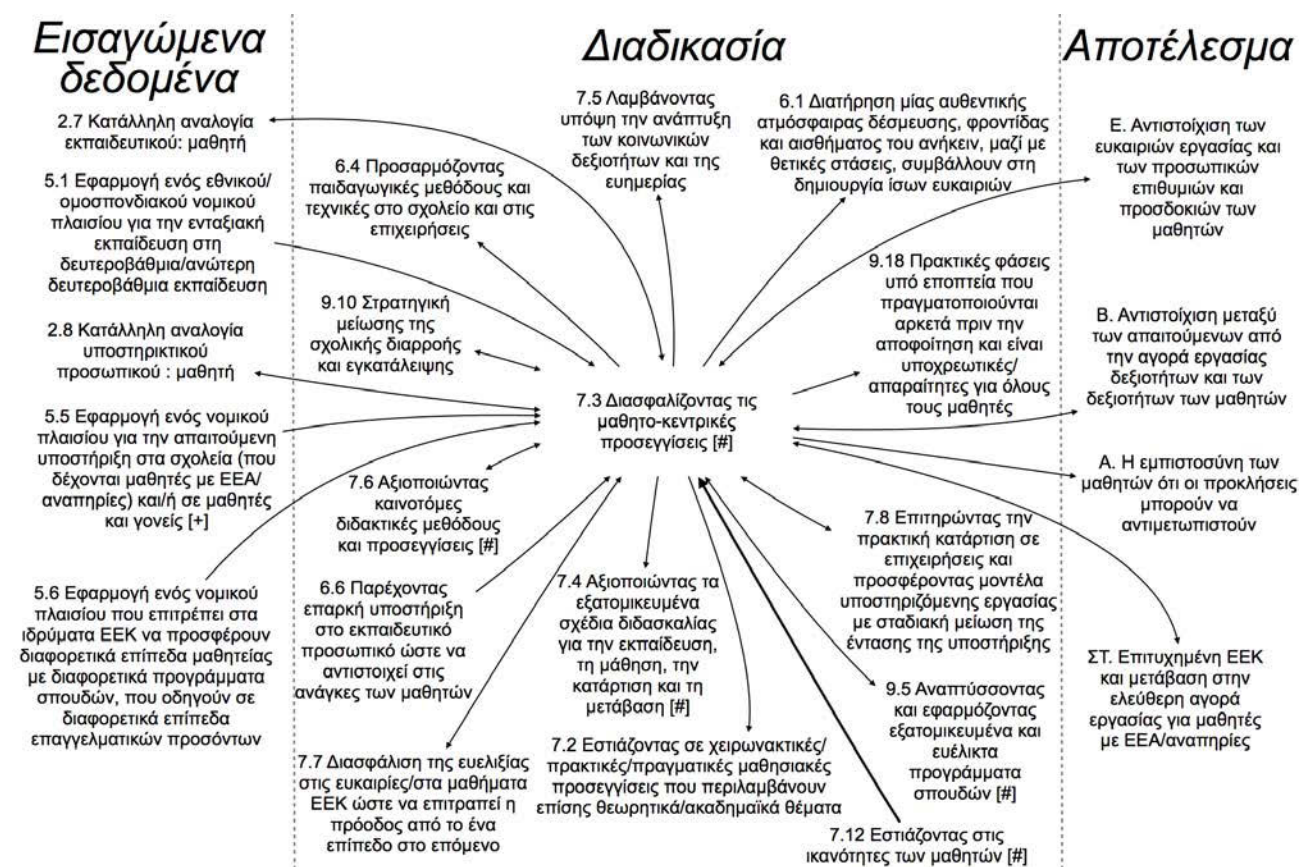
Εισαγώμενα δεδομένα

Διαδικασία

Αποτέλεσμα

2.7 Κατάλληλη αναλογία εκπαιδευτικού: μαθητή

5.1 Εφαρμογή ενός εθνικού/ ομοσπονδιακού νομικού πλαισίου για την ενταξιακή εκπαίδευση στη δευτεροβάθμια/ανώτερη δευτεροβάθμια εκπαίδευση

2.8 Κατάλληλη αναλογία υποστηρικτικού προσωπικού : μαθητή

5.5 Εφαρμογή ενός νομικού πλαισίου για την απαιτούμενη υποστήριξη στα σχολεία (που δέχονται μαθητές με ΕΕΑ/ αναπηρίες) και/ή σε μαθητές και γονείς [+]

5.6 Εφαρμογή ενός νομικού πλαισίου που επιτρέπει στα ιδρύματα ΕΕΚ να προσφέρουν διαφορετικά επίπεδα μαθητείας με διαφορετικά προγράμματα σπουδών, που οδηγούν σε διαφορετικά επίπεδα επαγγελματικών προσόντων

7.5 Λαμβάνοντας υπόψη την ανάπτυξη των κοινωνικών δεξιοτήτων και της ευημερίας

6.4 Προσαρμόζοντας παιδαγωγικές μεθόδους και τεχνικές στο σχολείο και στις επιχειρήσεις

6.1 Διατήρηση μίας αυθεντικής ατμόσφαιρας δέσμευσης, φροντίδας και αισθήματος του ανήκειν, μαζί με θετικές στάσεις, συμβάλλουν στη δημιουργία ίσων ευκαιριών

9.10 Στρατηγική μείωσης της σχολικής διαρροής και εγκατάλειψης

9.18 Πρακτικές φάσεις υπό εποπτεία που πραγματοποιούνται αρκετά πριν την αποφοίτηση και είναι υποχρεωτικές/ απαραίτητες για όλους τους μαθητές

7.3 Διασφαλίζοντας τις μαθητο-κεντρικές προσεγγίσεις [#]

7.6 Αξιοποιώντας καινοτόμες διδακτικές μεθόδους και προσεγγίσεις [#]

6.6 Παρέχοντας επαρκή υποστήριξη στο εκπαιδευτικό προσωπικό ώστε να αντιστοιχεί στις ανάγκες των μαθητών

7.4 Αξιοποιώντας τα εξατομικευμένα σχέδια διδασκαλίας για την εκπαίδευση, τη μάθηση, την κατάρτιση και τη μετάβαση [#]

7.8 Επιτρρώντας την πρακτική κατάρτιση σε επιχειρήσεις και προσφέροντας μοντέλα υποστηριζόμενης εργασίας με σταδιακή μείωση της έντασης της υποστήριξης

9.5 Αναπτύσσοντας και εφαρμόζοντας εξατομικευμένα και ευέλικτα προγράμματα σπουδών [#]

7.7 Διασφάλιση της ευελιξίας στις ευκαιρίες/στα μαθήματα ΕΕΚ ώστε να επιτρέπει η πρόοδος από το ένα επίπεδο στο επόμενο

7.2 Εστιάζοντας σε χειρωνακτικές/ πρακτικές/πραγματικές μαθησιακές προσεγγίσεις που περιλαμβάνουν επίσης θεωρητικά/ακαδημαϊκά θέματα

7.12 Εστιάζοντας στις ικανότητες των μαθητών [#]

Ε. Αντιστοίχιση των ευκαιριών εργασίας και των προσωπικών επιθυμιών και προσδοκιών των μαθητών

Β. Αντιστοίχιση μεταξύ των απαιτούμενων από την αγορά εργασίας δεξιοτήτων και των δεξιοτήτων των μαθητών

Α. Η εμπιστοσύνη των μαθητών ότι οι προκλήσεις μπορούν να αντιμετωπιστούν

ΣΤ. Επιτυχημένη ΕΕΚ και μετάβαση στην ελεύθερη αγορά εργασίας για μαθητές με ΕΕΑ/αναπηρίες